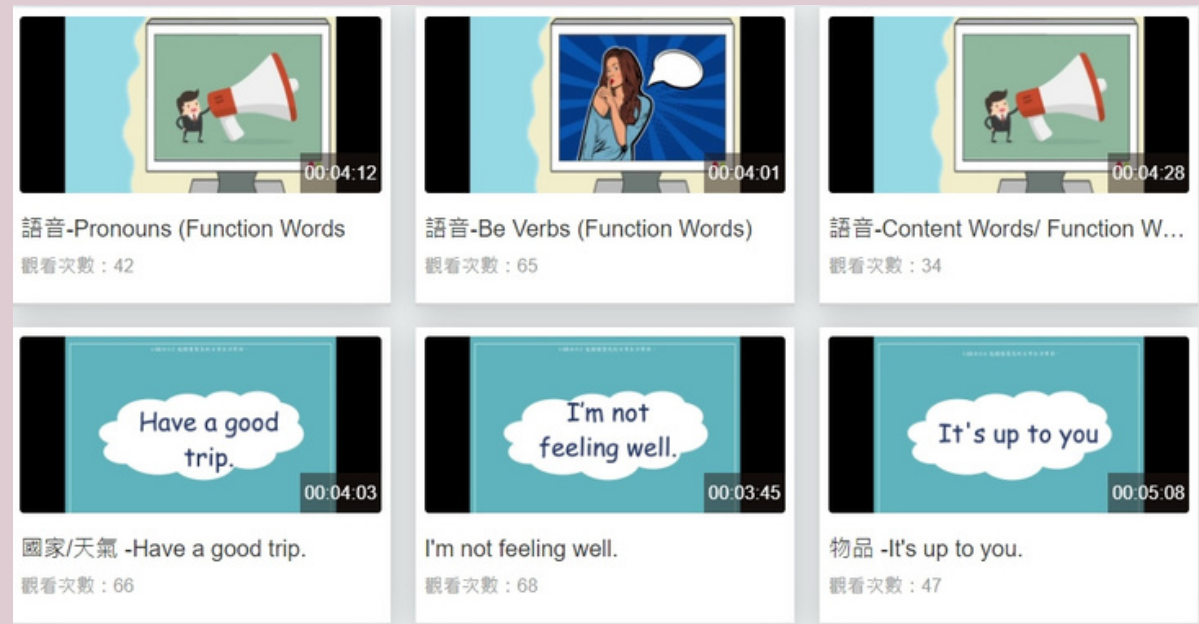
00:04:12

語音-Pronouns (Function Words

觀看次數：42

00:04:01

語音-Be Verbs (Function Words)

觀看次數：65

00:04:28

語音-Content Words/ Function W...

觀看次數：34

Have a good trip.

00:04:03

國家/天氣 -Have a good trip.

觀看次數：66

I'm not feeling well.

00:03:45

I'm not feeling well.

觀看次數：68

It's up to you

00:05:08

物品 -It's up to you.

觀看次數：47